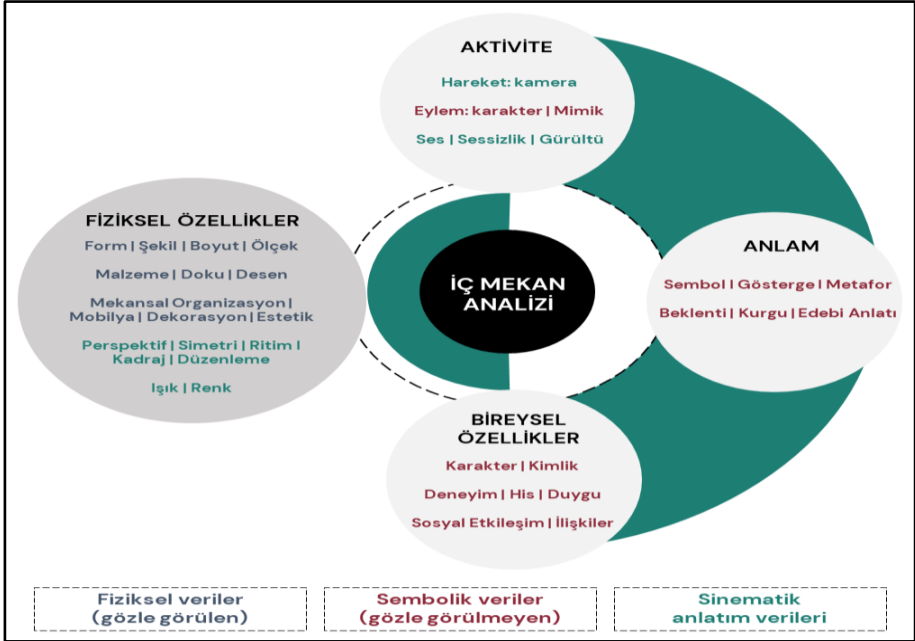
AKTİVİTE

Hareket: kamera

Eylem: karakter | Mimik

Ses | Sessizlik | Gürültü

FİZİKSEL ÖZELLİKLER

Form | Şekil | Boyut | Ölçek

Malzeme | Doku | Desen

Mekansal Organizasyon | Mobilya | Dekorasyon | Estetik

Perspektif | Simetri | Ritim | Kadraj | Düzenleme

Işık | Renk

İÇ MEKAN ANALİZİ

ANLAM

Sembol | Gösterge | Metafor

Beklenti | Kurgu | Edebi Anlatı

BİREYSEL ÖZELLİKLER

Karakter | Kimlik

Deneyim | His | Duygu

Sosyal Etkileşim | İlişkiler

Fiziksel veriler (gözle görülen)

Sembolik veriler (gözle görülmeyen)

Sinematik anlatım verileri